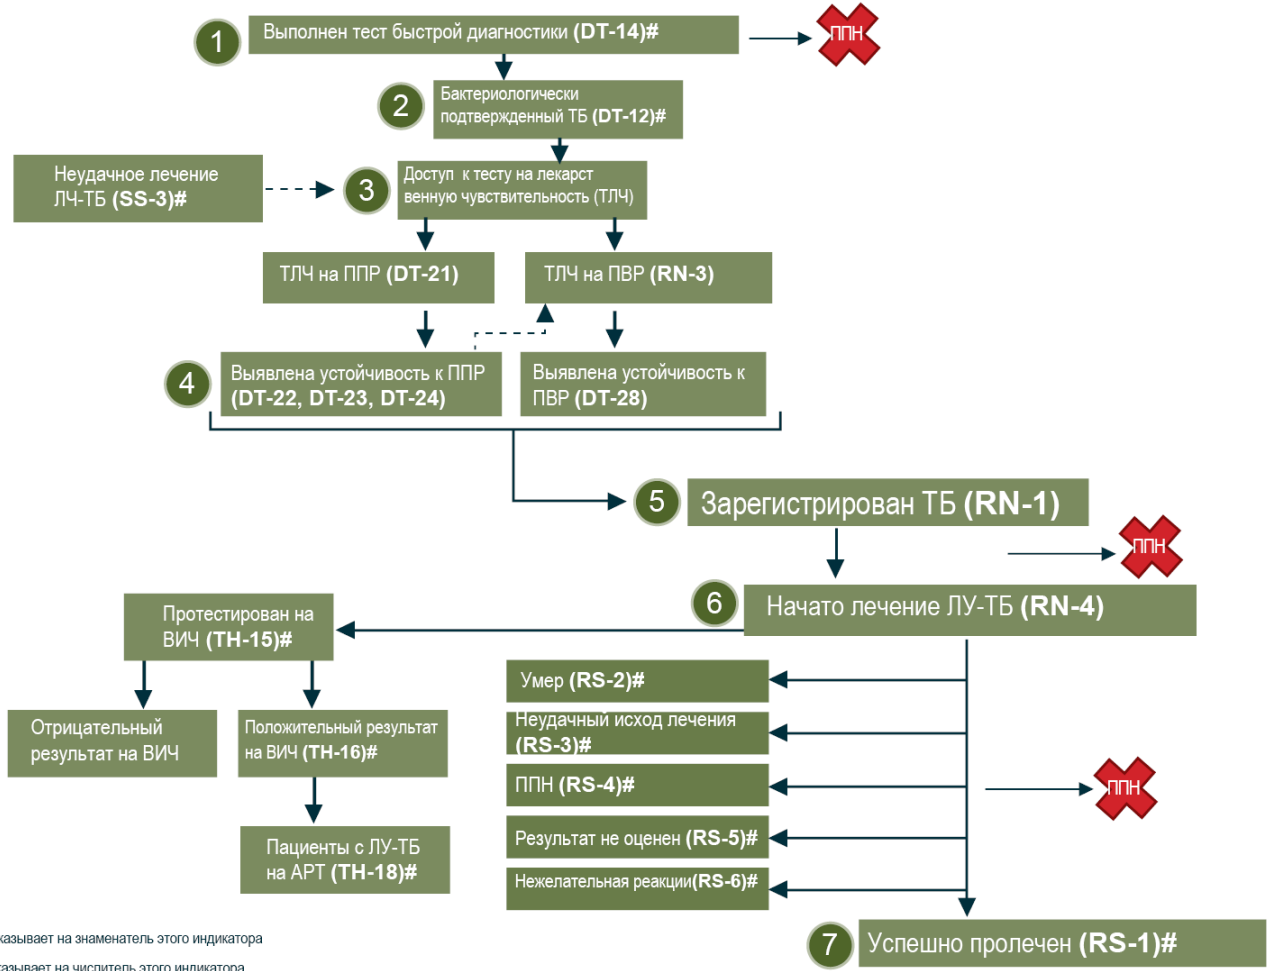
1 Выполнен тест быстрой диагностики **(DT-14)#**

ППН

2 Бактериологически подтвержденный ТБ **(DT-12)#**

Неудачное лечение ЛЧ-ТБ **(SS-3)#**

3 Доступ к тесту на лекарст венную чувствительность (ТЛЧ)

ТЛЧ на ППР **(DT-21)**

ТЛЧ на ПВР **(RN-3)**

4 Выявлена устойчивость к ППР **(DT-22, DT-23, DT-24)**

Выявлена устойчивость к ПВР **(DT-28)**

5 Зарегистрирован ТБ **(RN-1)**

ППН

6 Начато лечение ЛУ-ТБ **(RN-4)**

Протестирован на ВИЧ **(TH-15)#**

Отрицательный результат на ВИЧ

Положительный результат на ВИЧ **(TH-16)#**

Пациенты с ЛУ-ТБ на АРТ **(TH-18)#**

Умер **(RS-2)#**

Неудачный исход лечения **(RS-3)#**

ППН **(RS-4)#**

ППН

Результат не оценен **(RS-5)#**

Нежелательная реакции**(RS-6)#**

7 Успешно пролечен **(RS-1)#**

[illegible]казывает на знаменатель этого индикатора

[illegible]казывает на числитель этого индикатора